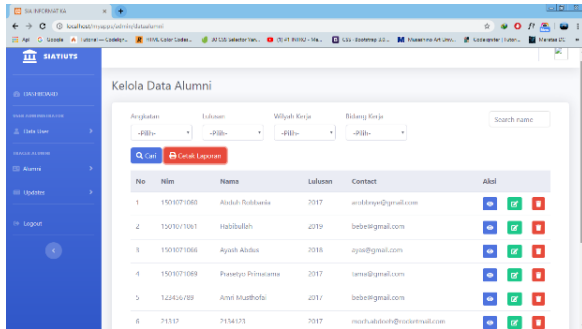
SIA INFORMATIKA ×
localhost/siaapp/admin/dataalumni
Apl G Google Utomi — Codeigni... HTML Color Codes ... W3CSS Selector Ref... (3/4) INDIKO - Ma... CSS - Bootstrap 3.3 ... Mussohina 4.9 Univ... Codeigniter | Tuto... Mahasiswa

SIATIUTS

DASHBOARD
DATA KARYAWAN/CEOS
Data User
DATA ALUMNI
Alumni
Updates
Logout

Kelola Data Alumni

Angkatan -Pilih-
Lulusan -Pilih-
Wilyah Kerja -Pilih-
Bidang Kerja -Pilih-
Search name

Cari
Cetak Laporan

| No | Nim | Nama | Lulusan | Contact | Aksi |
|---|---|---|---|---|---|
| 1 | 1501071068 | Abduh Robbanis | 2017 | arobbnpi@gmail.com | |
| 2 | 1501071061 | Habibullah | 2019 | bebe@gmail.com | |
| 3 | 1501071066 | Ayash Abdus | 2018 | ayas@gmail.com | |
| 4 | 1501071089 | Prasetyo Prinucama | 2017 | tama@gmail.com | |
| 5 | 123456789 | Amri Musthofa | 2017 | bebe@gmail.com | |
| 6 | 21312 | 2134123 | 2017 | muchabdnoh@rocketmail.com | |